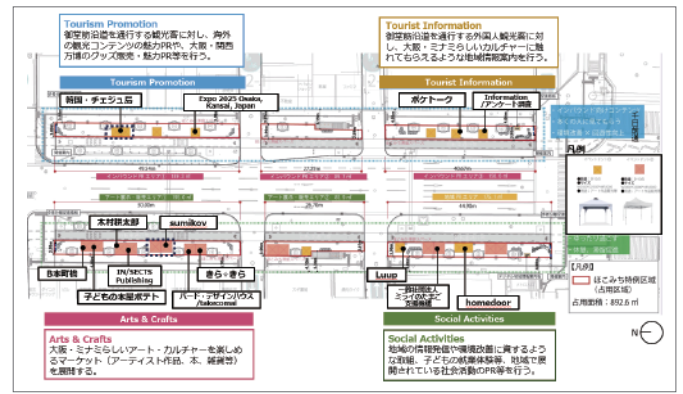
Tourism Promotion
御堂筋沿道を通行する観光客に対し、海外の観光コンテンツの魅力PRや、大阪・関西万博のグッズ販売・魅力PR等を行う。

Tourist Information
御堂筋沿道を通行する外国人観光客に対し、大阪・ミナミらしいカルチャーに触れてもらえるような地域情報案内を行う。

Tourism Promotion

Tourist Information

韓国・チェジュ島

Expo 2025 Osaka, Kansai, Japan

ポケトーク

Information /アンケート調査

インバウンド向けコンテンツ

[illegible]

千日前通

凡例

木村耕太郎

sumikov

日本町枕

IN/SECTS Publishing

きら・きら

子どもの本屋ポテト

ハード・デザインハウス /bakecomai

Luup

一般社団法人 ミライのためにお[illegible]

homedoor

【凡例】

ほこみち特例区域 (占用区域)

占用面積：892.6 m

N

Arts & Crafts

Social Activities

Arts & Crafts
大阪・ミナミらしいアート・カルチャーを楽しめるマーケット（アーティスト作品、本、雑貨等）を展開する。

Social Activities
地域の情報発信や環境改善に資するような取組、子どもの就業体験等、地域で展開されている社会活動のPR等を行う。